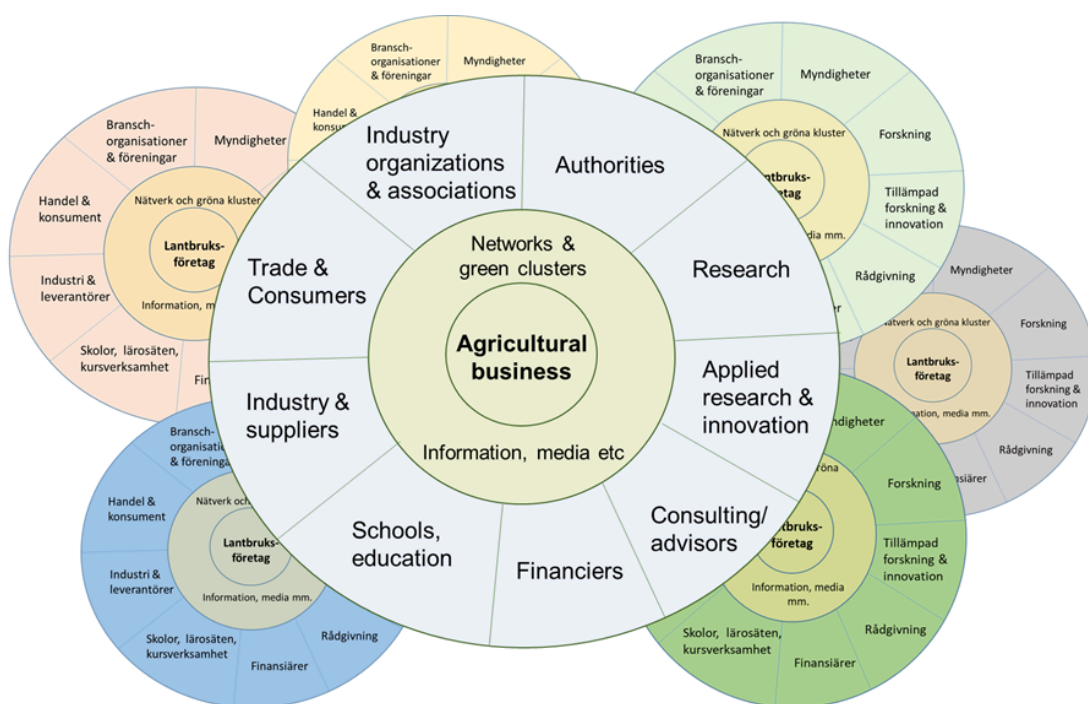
Bransch-organisationer & föreningar
Myndigheter
Handel & konsument
Nätverk och gröna kluster
Lantbruks-företag
Industri & leverantörer
Information, mm
Skolor, lärosäten, kursverksamhet
Fin

Bransch-organisationer & föreningar
Myndigheter
Handel & konsu

Bransch-organisationer & föreningar
Myndigheter
Nätverk och gröna kluster
Forskning
Lantbruks-företag
Tillämpad forskning & innovation
media mm.
Rådgivning

Myndigheter
Nätverk och gröna kluster
Forskning
Lantbruks-företag
Tillämpad forskning & innovation
mation, media mm.
Rådgivning
nsiärer

Industry organizations & associations
Authorities
Trade & Consumers
Networks & green clusters
Research
Agricultural business
Applied research & innovation
Industry & suppliers
Information, media etc
Schools, education
Financiers
Consulting/ advisors

Bransch-organisationer & förening
Handel & konsument
Nätverk och gr
Lantbruks-företag
Industri & leverantörer
Information, media mm.
Skolor, lärosäten, kursverksamhet
Rådgivning
Finansiärer

ndigheter
gröna
Forskning
tbruks-företag
Tillämpad forskning & innovation
Information, media mm.
Skolor, lärosäten, kursverksamhet
Rådgivning
Finansiärer